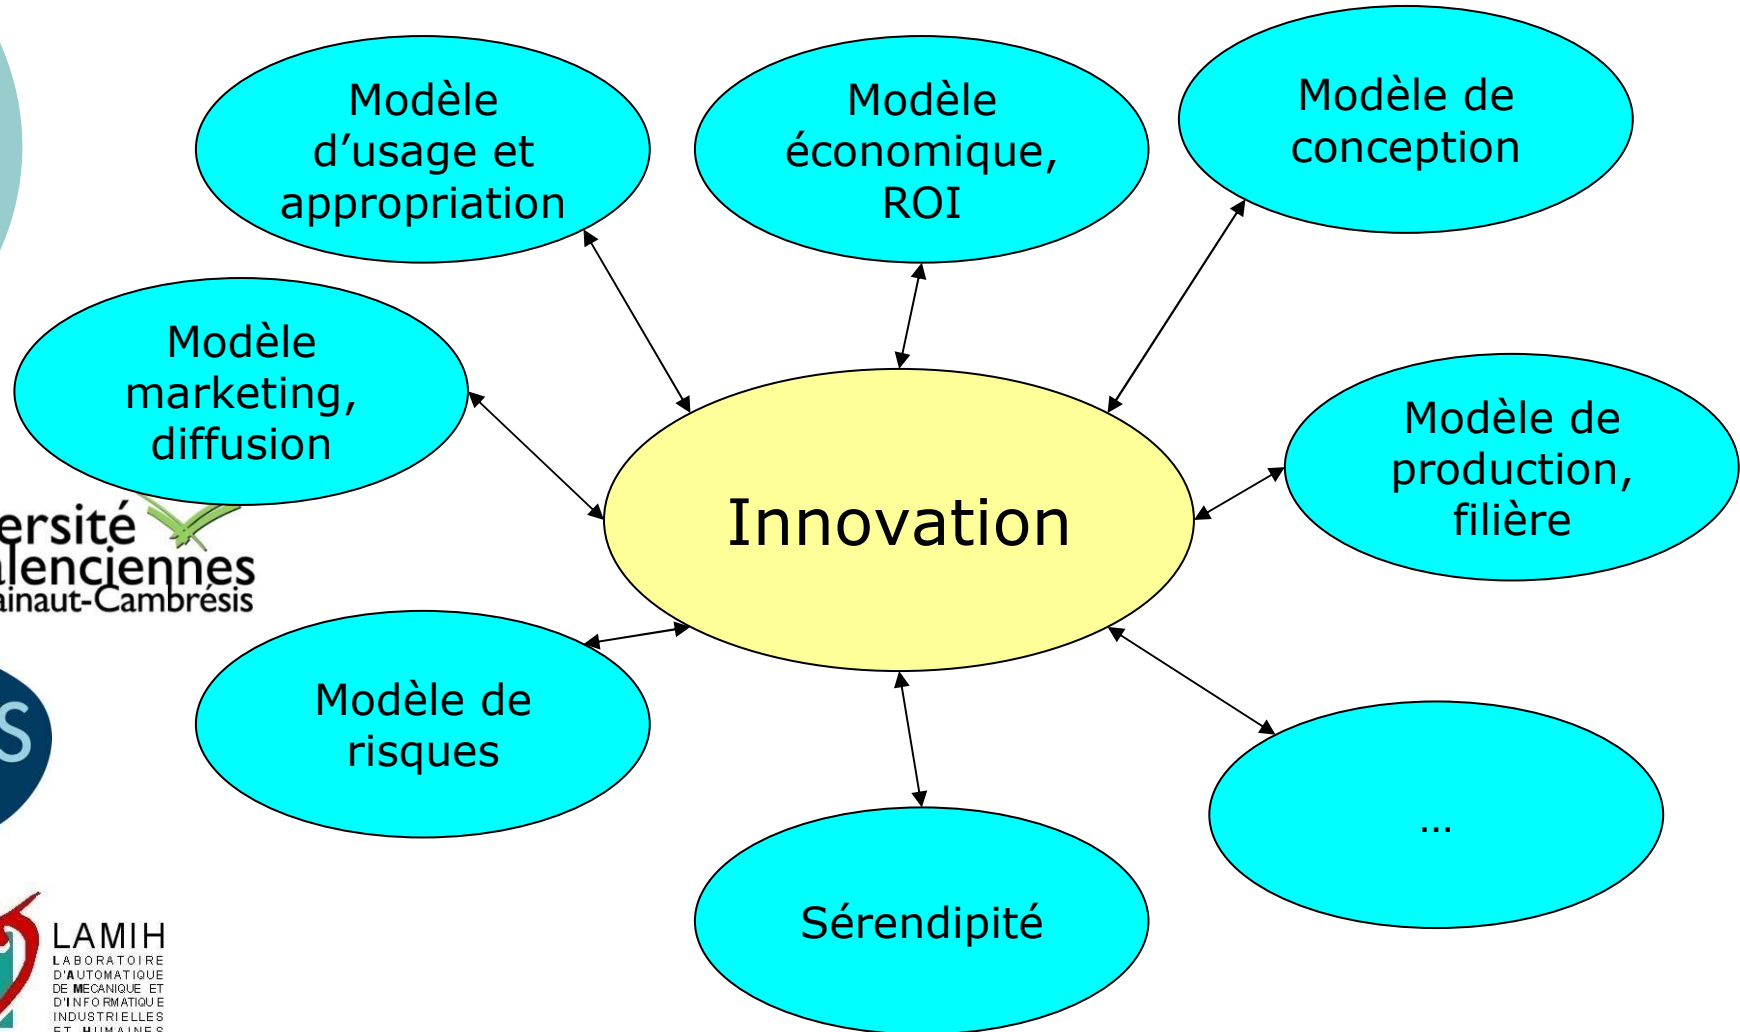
Modèle d'usage et appropriation

Modèle économique, ROI

Modèle de conception

Modèle marketing, diffusion

Innovation

Modèle de production, filière

ersité
lenciennes
inaut-Cambrésis

Modèle de risques

S

...

Sérendipité

LAMIH
LABORATOIRE D'AUTOMATIQUE DE MECANIQUE ET D'INFORMATIQUE INDUSTRIELLES ET HUMAINES